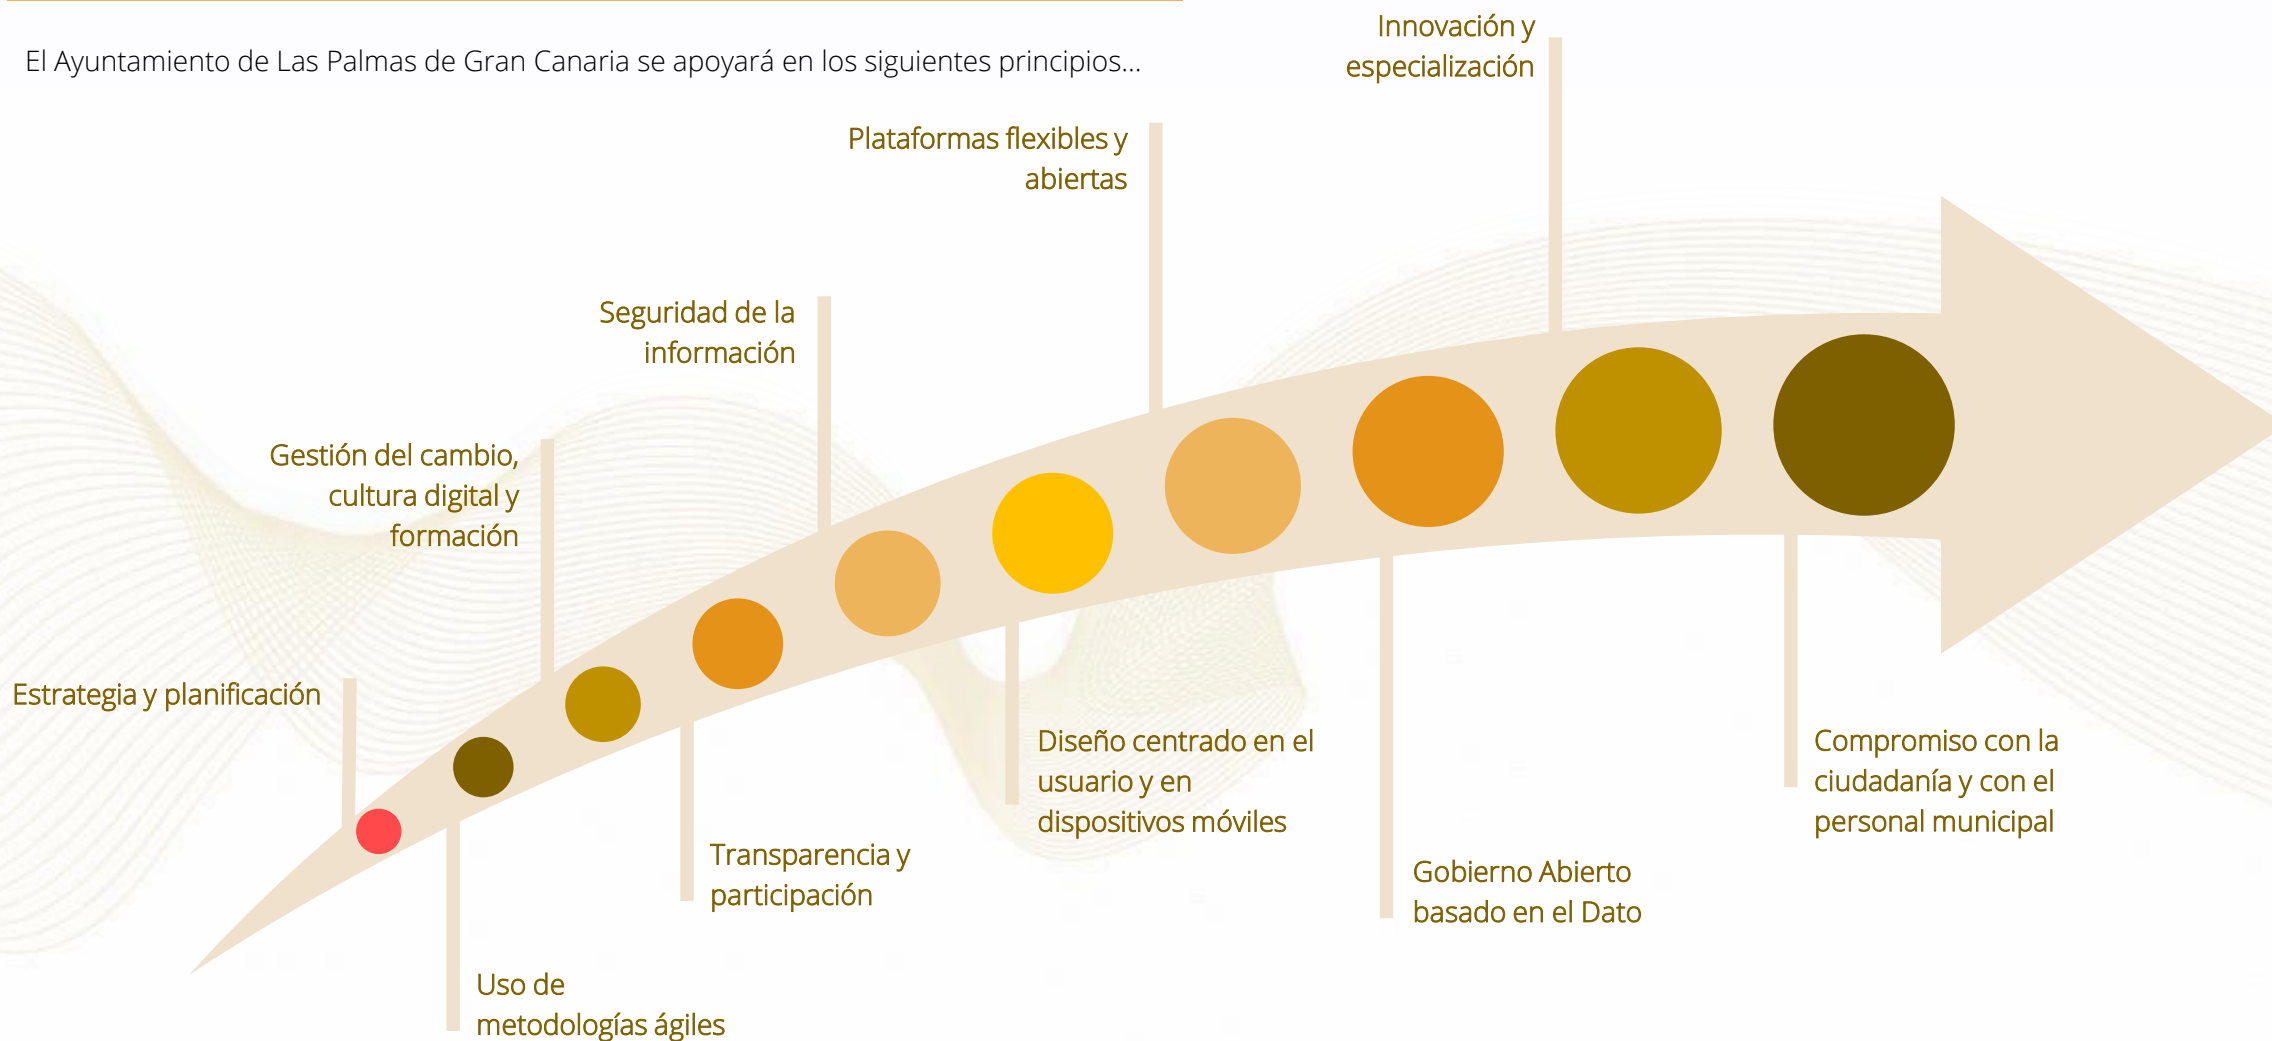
El Ayuntamiento de Las Palmas de Gran Canaria se apoyará en los siguientes principios...

Estrategia y planificación

Uso de metodologías ágiles

Gestión del cambio, cultura digital y formación

Transparencia y participación

Seguridad de la información

Diseño centrado en el usuario y en dispositivos móviles

Plataformas flexibles y abiertas

Gobierno Abierto basado en el Dato

Innovación y especialización

Compromiso con la ciudadanía y con el personal municipal